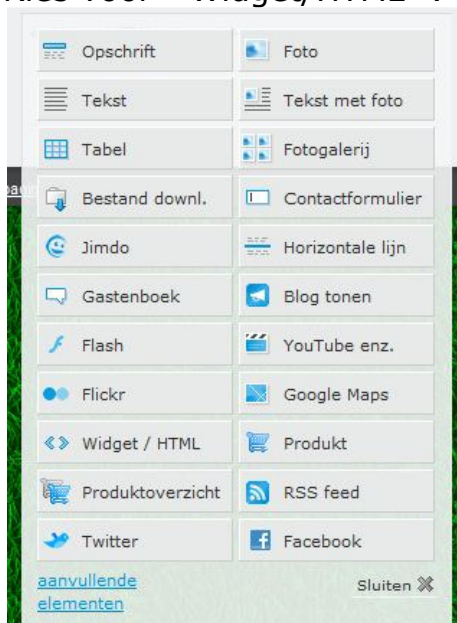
Kies voor "Widget/HTML".

Opschrift
Foto
Tekst
Tekst met foto
Tabel
Fotogalerij
Bestand downl.
Contactformulier
Jimdo
Horizontale lijn
Gastenboek
Blog tonen
Flash
YouTube enz.
Flickr
Google Maps
Widget / HTML
Produkt
Produktoverzicht
RSS feed
Twitter
Facebook

aanvullende elementen
Sluiten